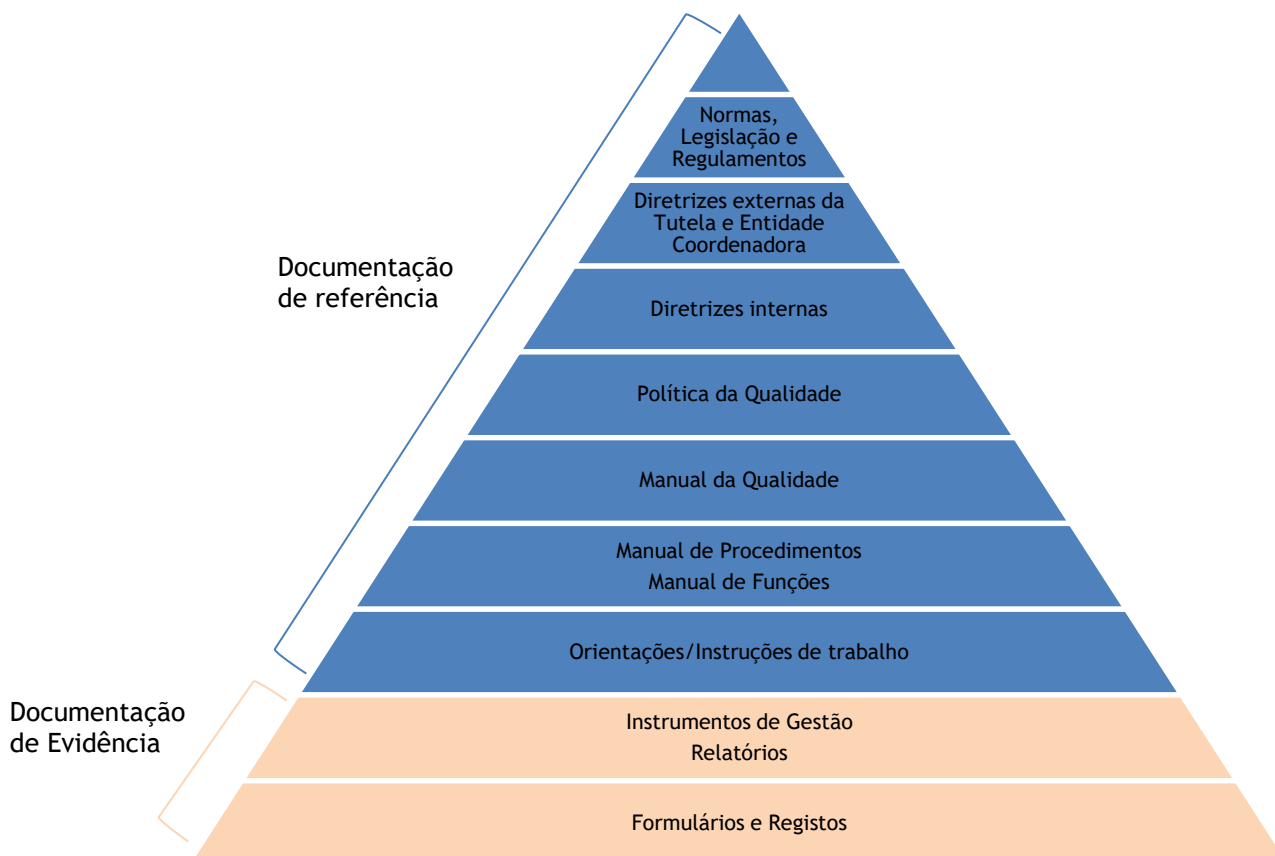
Documentação de referência

Normas, Legislação e Regulamentos

Diretrizes externas da Tutela e Entidade Coordenadora

Diretrizes internas

Política da Qualidade

Manual da Qualidade

Manual de Procedimentos
Manual de Funções

Orientações/Instruções de trabalho

Documentação de Evidência

Instrumentos de Gestão
Relatórios

Formulários e Registos